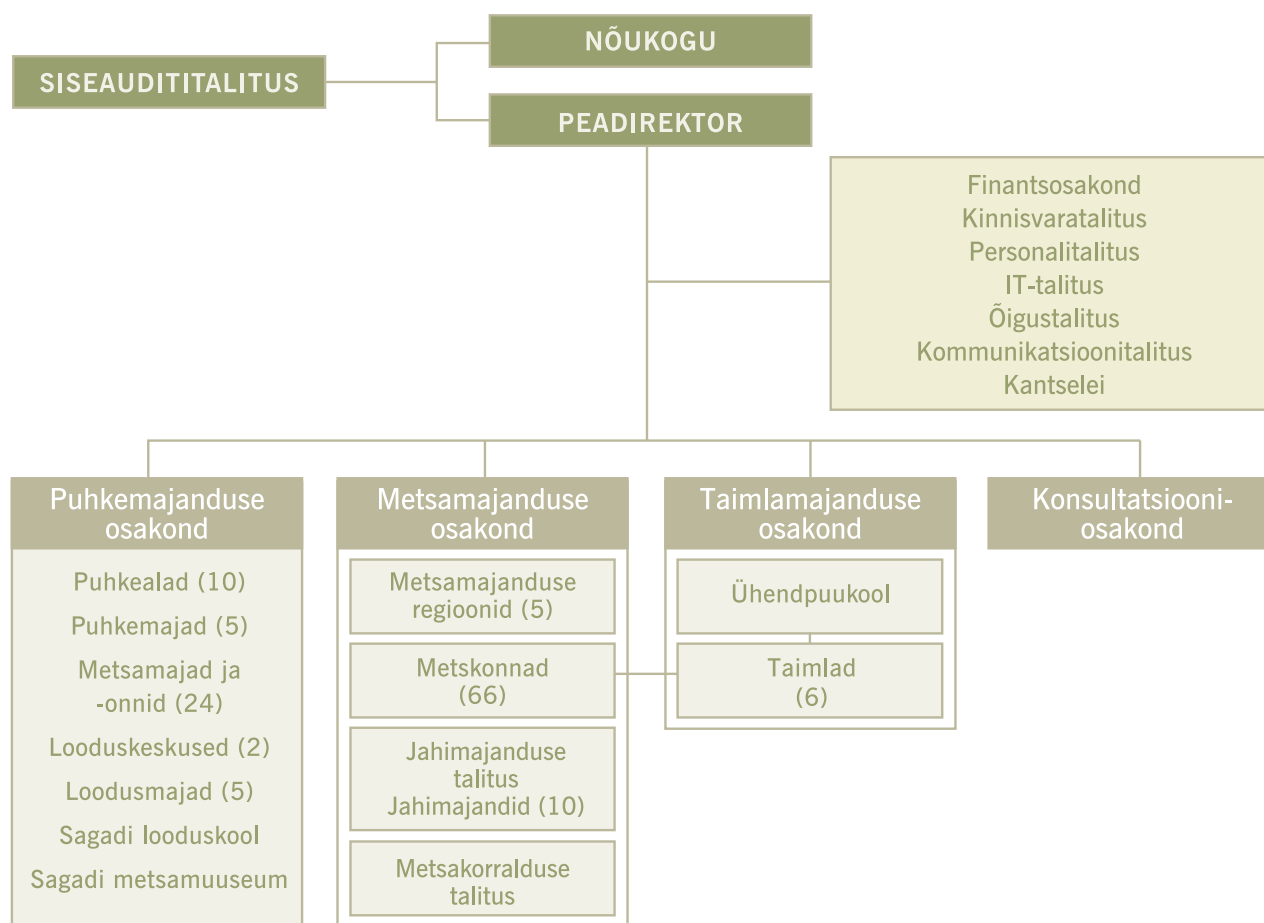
NÕUKOGU

SISEAUDITITALITUS

PEADIREKTOR

Finantsosakond
Kinnisvaratalitus
Personalitalitus
IT-talitus
Õigustalitus
Kommunikatsioonitalitus
Kantselei

Puhkemajanduse osakond

Puhkealad (10)
Puhkemajad (5)
Metsamajad ja -onnid (24)
Looduskeskused (2)
Loodusmajad (5)
Sagadi looduskool
Sagadi metsamuuseum

Metsamajanduse osakond

Metsamajanduse regioonid (5)
Metskonnad (66)
Jahimajanduse talitus Jahimajandid (10)
Metsakorralduse talitus

Taimlamajanduse osakond

Ühendpuukool
Taimlad (6)

Konsultatsiooniosakond